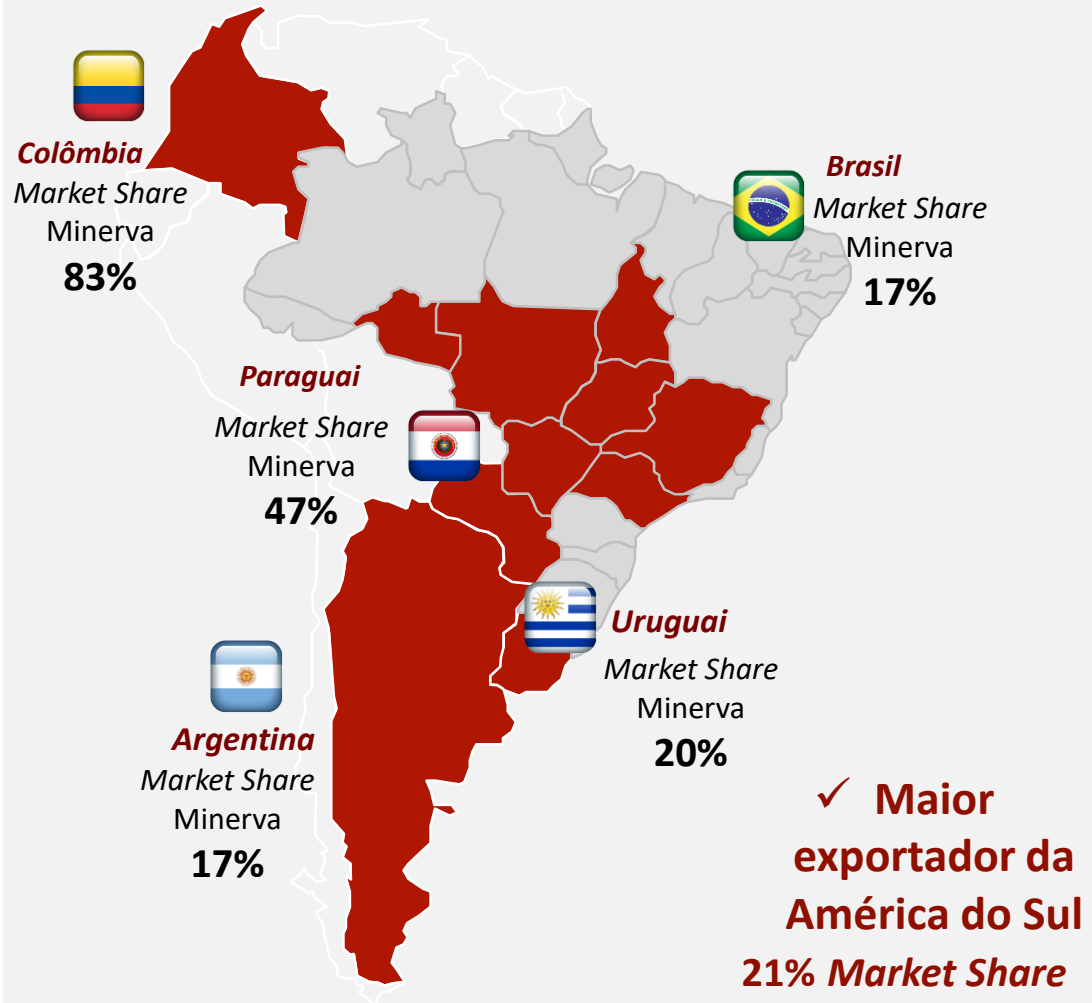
Colômbia
Market Share
Minerva
83%

Brasil
Market Share
Minerva
17%

Paraguai
Market Share
Minerva
47%

Uruguai
Market Share
Minerva
20%

Argentina
Market Share
Minerva
17%

✓ Maior exportador da América do Sul
21% Market Share